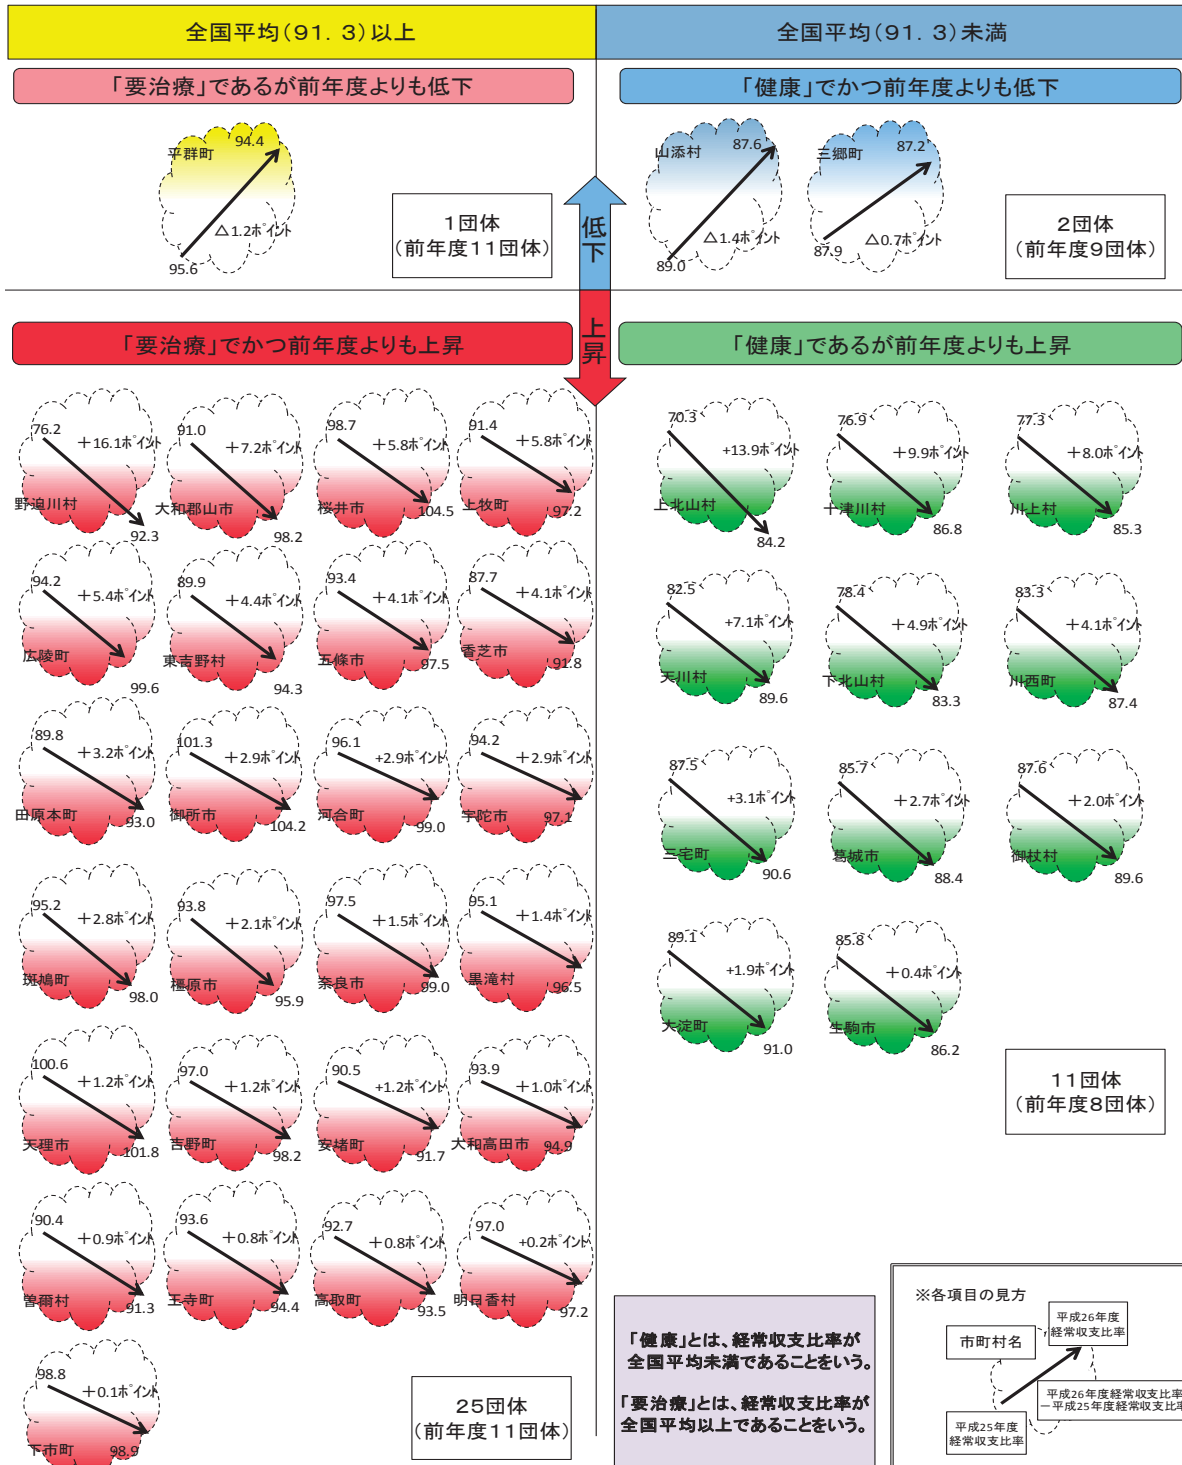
全国平均（91．3）以上

全国平均（91．3）未満

「要治療」であるが前年度よりも低下

平群町 94.4 △1.2ポイント 95.6

1団体（前年度11団体）

「健康」でかつ前年度よりも低下

山添村 87.6 △1.4ポイント 89.0

三郷町 87.2 △0.7ポイント 87.9

2団体（前年度9団体）

低下

上昇

「要治療」でかつ前年度よりも上昇

野迫川村 76.2 ＋16.1ポイント 92.3

大和郡山市 91.0 ＋7.2ポイント 98.2

桜井市 98.7 ＋5.8ポイント 104.5

上牧町 91.4 ＋5.8ポイント 97.2

広陵町 94.2 ＋5.4ポイント 99.6

東吉野村 89.9 ＋4.4ポイント 94.3

五條市 93.4 ＋4.1ポイント 97.5

香芝市 87.7 ＋4.1ポイント 91.8

田原本町 89.8 ＋3.2ポイント 93.0

御所市 101.3 ＋2.9ポイント 104.2

河合町 96.1 ＋2.9ポイント 99.0

宇陀市 94.2 ＋2.9ポイント 97.1

斑鳩町 95.2 ＋2.8ポイント 98.0

橿原市 93.8 ＋2.1ポイント 95.9

奈良市 97.5 ＋1.5ポイント 99.0

黒滝村 95.1 ＋1.4ポイント 96.5

天理市 100.6 ＋1.2ポイント 101.8

吉野町 97.0 ＋1.2ポイント 98.2

安堵町 90.5 ＋1.2ポイント 91.7

大和高田市 93.9 ＋1.0ポイント 94.9

曽爾村 90.4 ＋0.9ポイント 91.3

王寺町 93.6 ＋0.8ポイント 94.4

高取町 92.7 ＋0.8ポイント 93.5

明日香村 97.0 ＋0.2ポイント 97.2

下市町 98.8 ＋0.1ポイント 98.9

25団体（前年度11団体）

「健康」であるが前年度よりも上昇

上北山村 70.3 ＋13.9ポイント 84.2

十津川村 76.9 ＋9.9ポイント 86.8

川上村 77.3 ＋8.0ポイント 85.3

天川村 82.5 ＋7.1ポイント 89.6

下北山村 78.4 ＋4.9ポイント 83.3

川西町 83.3 ＋4.1ポイント 87.4

三宅町 87.5 ＋3.1ポイント 90.6

葛城市 85.7 ＋2.7ポイント 88.4

御杖村 87.6 ＋2.0ポイント 89.6

大淀町 89.1 ＋1.9ポイント 91.0

生駒市 85.8 ＋0.4ポイント 86.2

11団体（前年度8団体）

「健康」とは、経常収支比率が全国平均未満であることをいう。

「要治療」とは、経常収支比率が全国平均以上であることをいう。

※各項目の見方

市町村名

平成26年度経常収支比率

平成26年度経常収支比率
ー平成25年度経常収支比率

平成25年度経常収支比率